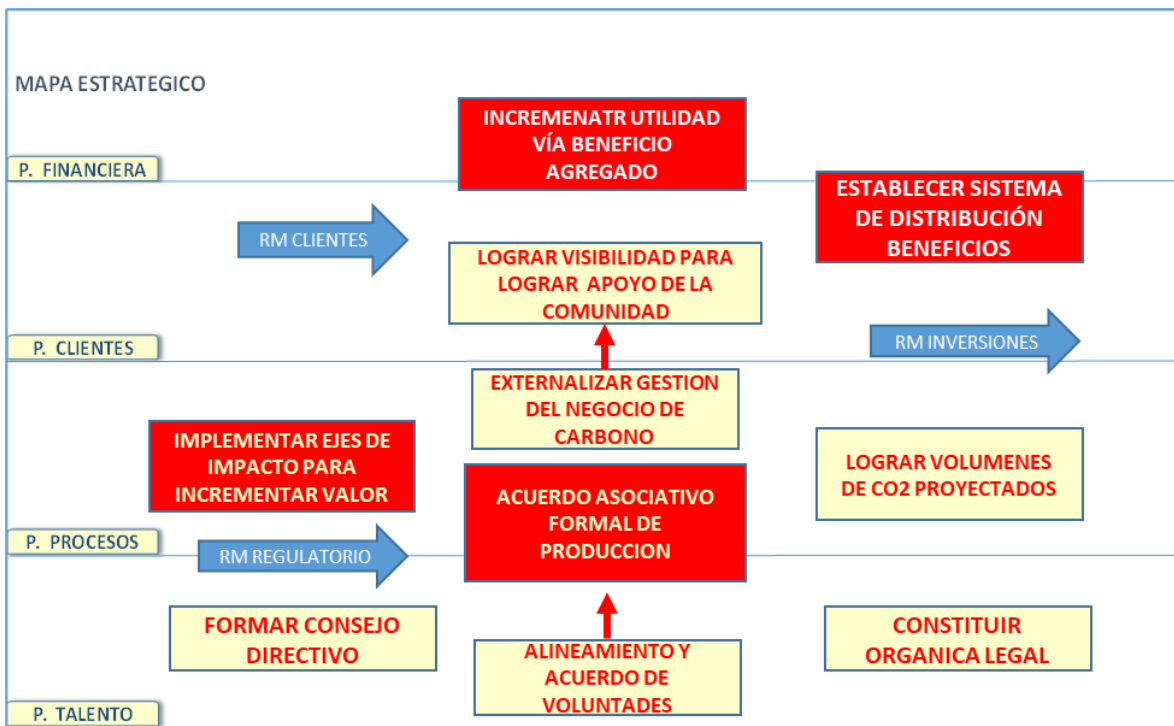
MAPA ESTRATEGICO

P. FINANCIERA

INCREMENATR UTILIDAD VÍA BENEFICIO AGREGADO

ESTABLECER SISTEMA DE DISTRIBUCIÓN BENEFICIOS

RM CLIENTES

LOGRAR VISIBILIDAD PARA LOGRAR APOYO DE LA COMUNIDAD

P. CLIENTES

RM INVERSIONES

EXTERNALIZAR GESTION DEL NEGOCIO DE CARBONO

IMPLEMENTAR EJES DE IMPACTO PARA INCREMENTAR VALOR

LOGRAR VOLUMENES DE CO2 PROYECTADOS

ACUERDO ASOCIATIVO FORMAL DE PRODUCCION

P. PROCESOS

RM REGULATORIO

FORMAR CONSEJO DIRECTIVO

ALINEAMIENTO Y ACUERDO DE VOLUNTADES

CONSTITUIR ORGANICA LEGAL

P. TALENTO